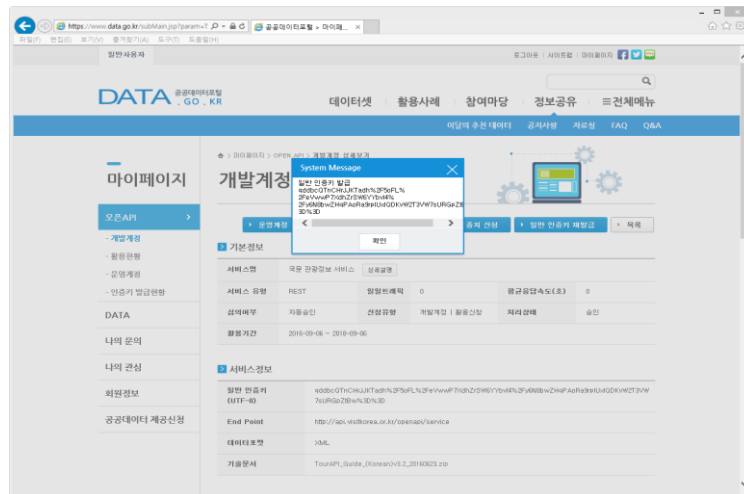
https://www.data.go.kr/subMain.jsp?param=T
공공데이터포털 > 마이페...
파일(F) 편집(E) 보기(V) 즐겨찾기(A) 도구(T) 도움말(H)

일반사용자
로그아웃 | 사이트맵 | 마이페이지

DATA 공공데이터포털 .GO.KR
데이터셋 활용사례 참여마당 정보공유 ≡전체메뉴
이달의 추천 데이터 공지사항 자료실 FAQ Q&A

마이페이지
오픈API
- 개발계정
- 활용현황
- 운영계정
- 인증키 발급현황
DATA
나의 문의
나의 관심
회원정보
공공데이터 제공신청

> 마이페이지 > OPEN API > 개발계정 상세보기
개발계정

System Message
일반 인증키 발급
sddbcGTnCHcJJKTadh%2F5oFL%2FeVwwP7rldhZr5W6YYbv4l%2Fy6N8bwZHeIPAoRa9rsIUdGDKvW2T3VW7sURGeZtBw%3D%3D
확인

운영계정 정지 신청 일반 인증키 재발급 목록

기본정보
| 서비스명 | 국문 관광정보 서비스 상세설명 | | |
|---|---|---|---|
| 서비스 유형 | REST | 일일트래픽 | 0 | 평균응답속도(초) | 0 |
| 심의여부 | 자동승인 | 신청유형 | 개발계정 \| 활용신청 | 처리상태 | 승인 |
| 활용기간 | 2016-09-06 ~ 2018-09-06 | | |

서비스정보
| 일반 인증키 (UTF-8) | sddbcGTnCHcJJKTadh%2F5oFL%2FeVwwP7rldhZr5W6YYbv4l%2Fy6N8bwZHeIPAoRa9rsIUdGDKvW2T3VW7sURGeZtBw%3D%3D |
|---|---|
| End Point | http://api.visitkorea.or.kr/openapi/service |
| 데이터포맷 | XML |
| 기술문서 | TourAPI_Guide_(Korean)v3.2_20160623.zip |